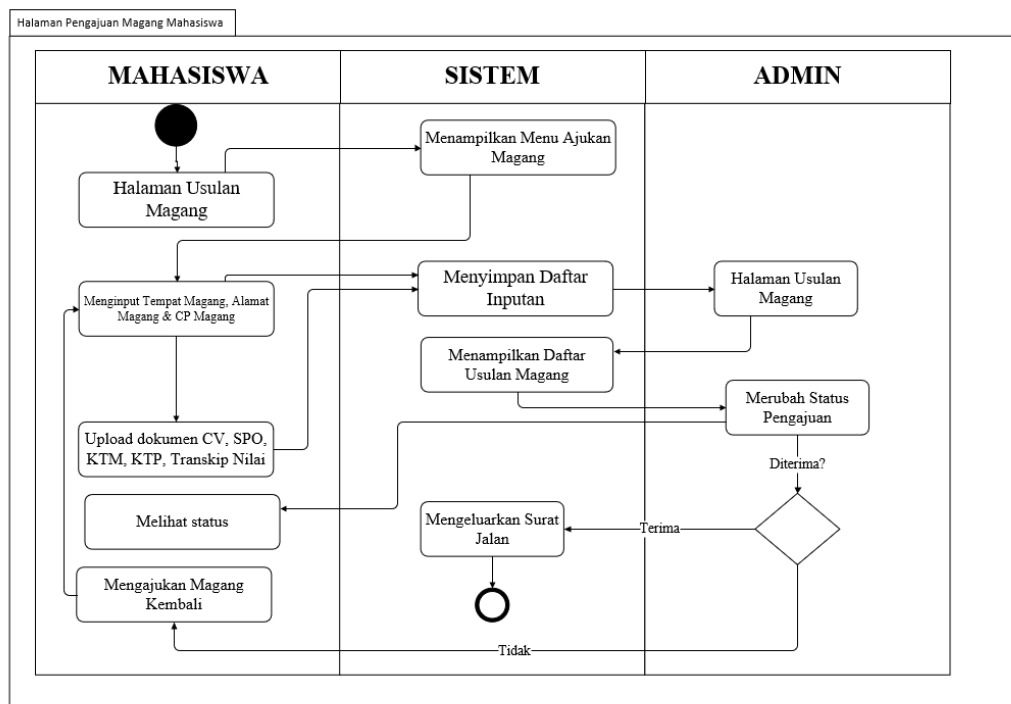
Halaman Pengajuan Magang Mahasiswa

| MAHASISWA | SISTEM | ADMIN |
|---|---|---|

Halaman Usulan Magang

Menampilkan Menu Ajukan Magang

Menginput Tempat Magang, Alamat Magang & CP Magang

Menyimpan Daftar Inputan

Halaman Usulan Magang

Menampilkan Daftar Usulan Magang

Merubah Status Pengajuan

Upload dokumen CV, SPO, KTM, KTP, Transkip Nilai

Diterima?

Melihat status

Mengeluarkan Surat Jalan

Terima

Mengajukan Magang Kembali

Tidak